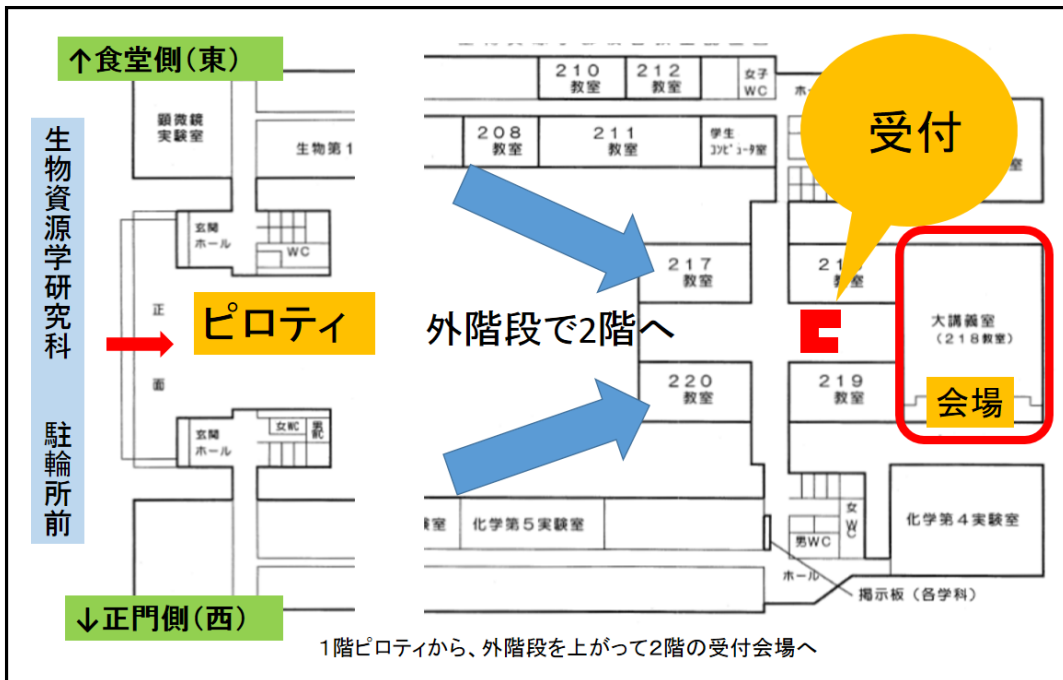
↑食堂側(東)

生物資源学研究科

駐輪所前

顕微鏡実験室

生物第1

玄関ホール

WC

正

面

ピロティ

玄関ホール

女WC

男WC

↓正門側(西)

210 教室

212 教室

女子WC

208 教室

211 教室

学生コンピュータ室

217 教室

21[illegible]

外階段で2階へ

220 教室

219 教室

受付

大講義室 (218教室)

会場

化学第5実験室

男WC

女WC

化学第4実験室

ホール

掲示板(各学科)

1階ピロティから、外階段を上がって2階の受付会場へ